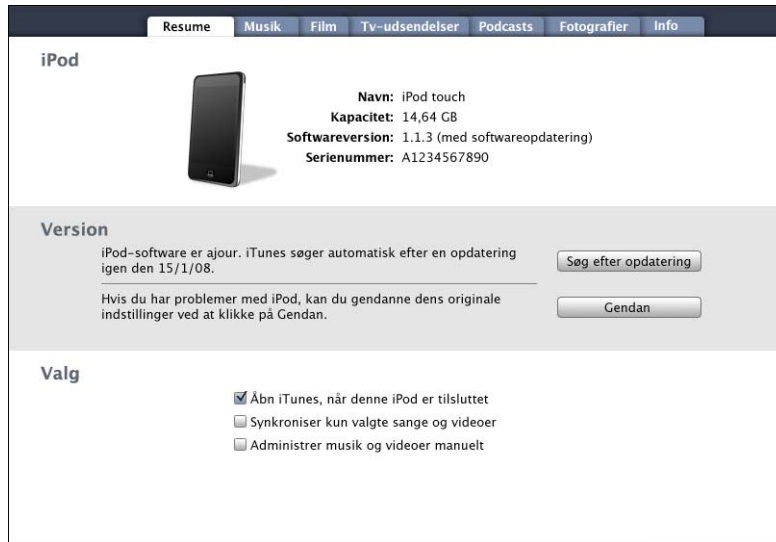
Resume Musik Film Tv-udsendelser Podcasts Fotografier Info

iPod

Navn: iPod touch
Kapacitet: 14,64 GB
Softwareversion: 1.1.3 (med softwareopdatering)
Serienummer: A1234567890

Version

iPod-software er ajour. iTunes søger automatisk efter en opdatering igen den 15/1/08.

Søg efter opdatering

Hvis du har problemer med iPod, kan du gendanne dens originale indstillinger ved at klikke på Gendan.

Gendan

Valg

Åbn iTunes, når denne iPod er tilsluttet
Synkroniser kun valgte sange og videoer
Administrer musik og videoer manuelt